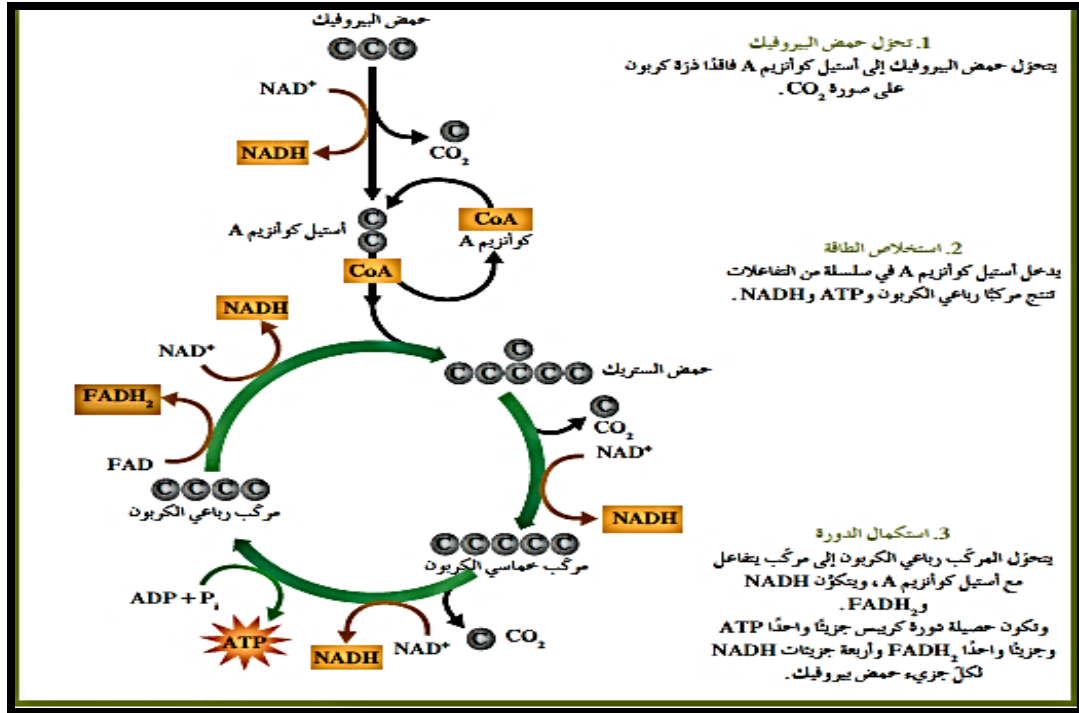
1. تحوّل حمض البيروفيك
يتحوّل حمض البيروفيك إلى أستيل كوانزيم A فاقدًا ذرّة كربون على صورة $CO_2$.

2. استخلاص الطاقة
يدخل أستيل كوانزيم A في سلسلة من التفاعلات تنتج مركبًا رباعي الكربون و ATP و NADH.

3. استكمال الدورة
يتحوّل المركّب رباعي الكربون إلى مركّب يتفاعل مع أستيل كوانزيم A، ويتكوّن NADH و $FADH_2$.
وتكون حصيلة دورة كريبس جزيئًا واحدًا ATP وجزيئًا واحدًا $FADH_2$ وأربعة جزيئات NADH لكلّ جزيء حمض بيروفيك.

حمض البيروفيك
C C C
$NAD^+$
NADH
C
$CO_2$
C
C
أستيل كوانزيم A
CoA
CoA
كوانزيم A
NADH
$NAD^+$
C
C C C C C
حمض الستريك
C
$CO_2$
$NAD^+$
NADH
$FADH_2$
FAD
C C C C
مركب رباعي الكربون
C C C C C
مركب خماسي الكربون
$ADP + P_i$
ATP
NADH
$NAD^+$
C
$CO_2$